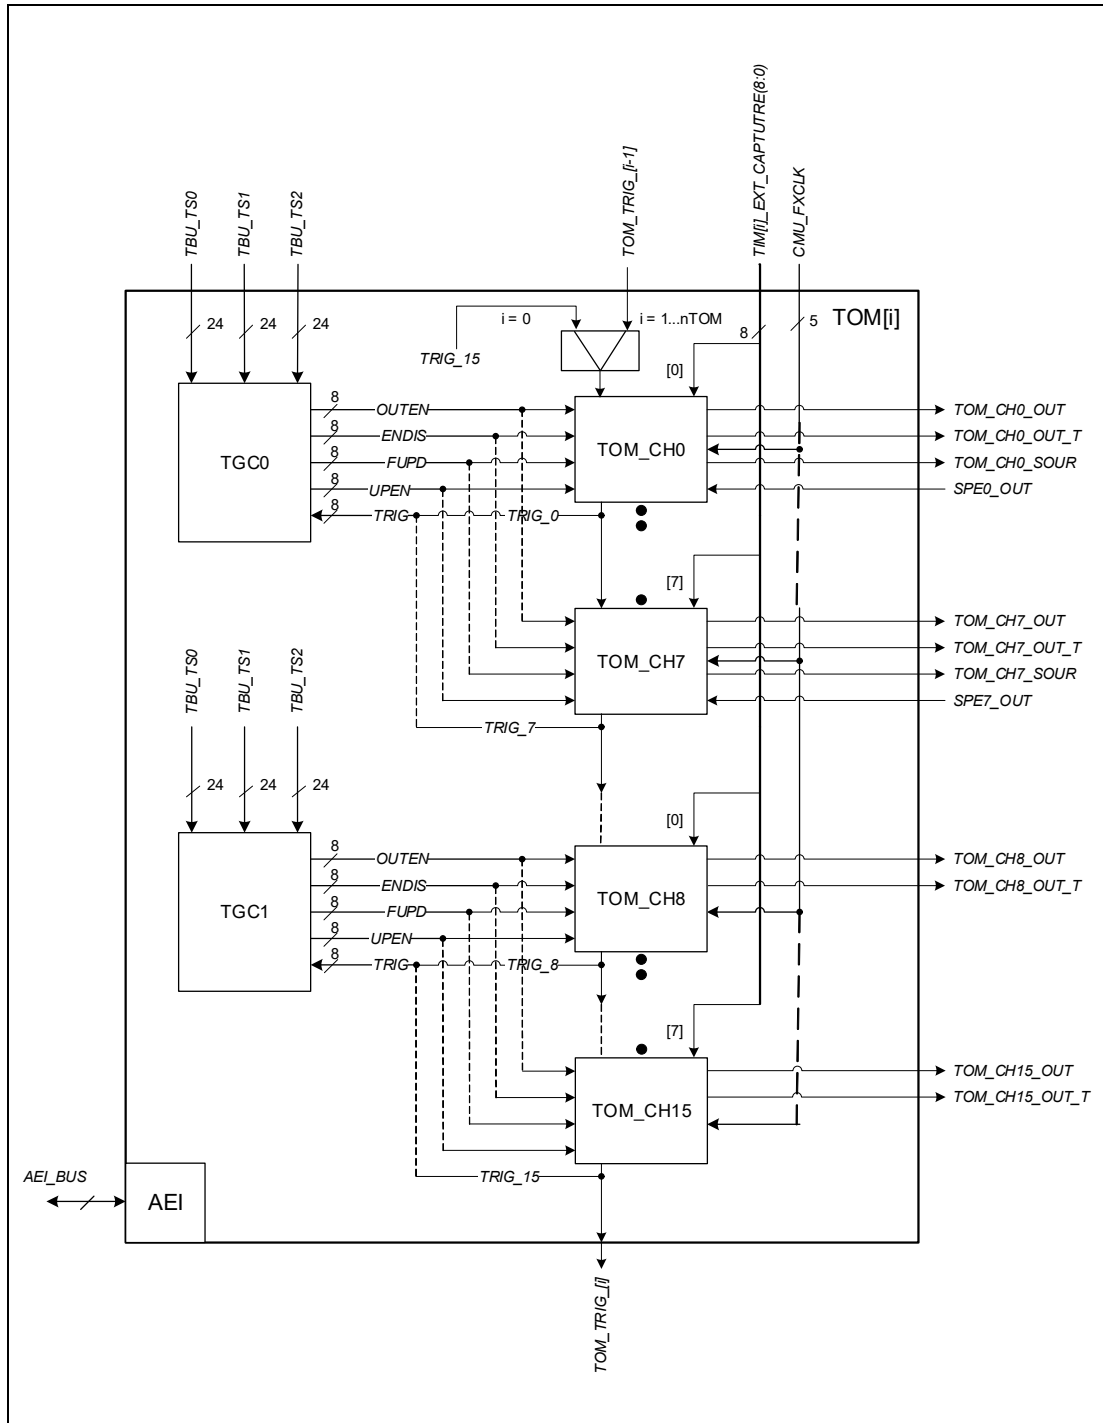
TBU_TS0
TBU_TS1
TBU_TS2
TOM_TRIG_[i-1]
TIM[i]_EXT_CAPTUTRE(8:0)
CMU_FXCLK

24
24
24
i = 0
i = 1...nTOM
8
5
TOM[i]
TRIG_15
[0]

TGC0
8
OUTEN
8
ENDIS
8
FUPD
8
UPEN
8
TRIG
TRIG_0
TOM_CH0
TOM_CH0_OUT
TOM_CH0_OUT_T
TOM_CH0_SOUR
SPE0_OUT

[7]
TOM_CH7
TOM_CH7_OUT
TOM_CH7_OUT_T
TOM_CH7_SOUR
SPE7_OUT
TRIG_7

TBU_TS0
TBU_TS1
TBU_TS2
24
24
24

[0]
TGC1
8
OUTEN
8
ENDIS
8
FUPD
8
UPEN
8
TRIG
TRIG_8
TOM_CH8
TOM_CH8_OUT
TOM_CH8_OUT_T

[7]
TOM_CH15
TOM_CH15_OUT
TOM_CH15_OUT_T
TRIG_15

AEI_BUS
AEI

TOM_TRIG_[i]